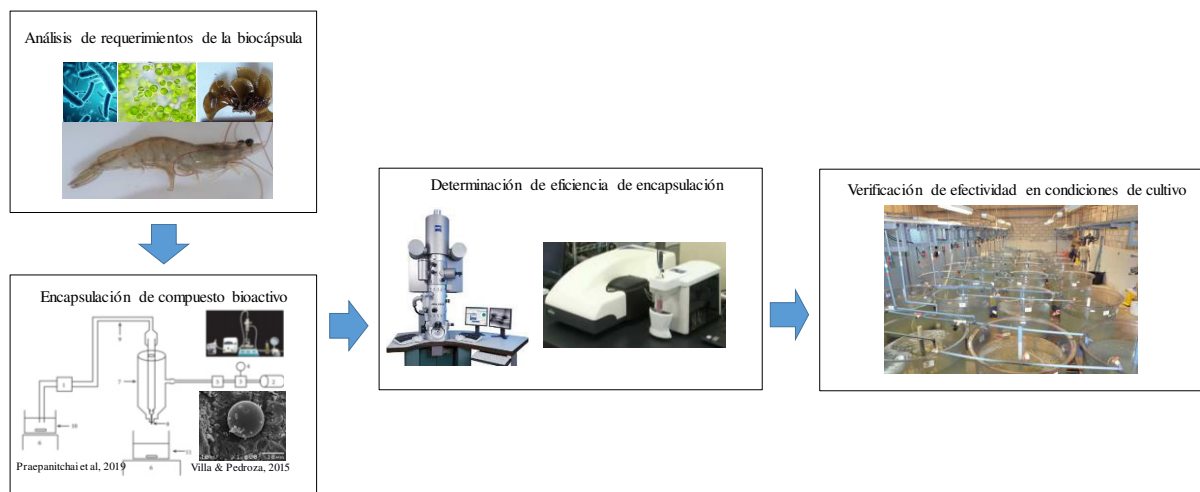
Análisis de requerimientos de la biocápsula

Encapsulación de compuesto bioactivo

Praepanitchai et al, 2019

Villa & Pedroza, 2015

Determinación de eficiencia de encapsulación

Verificación de efectividad en condiciones de cultivo